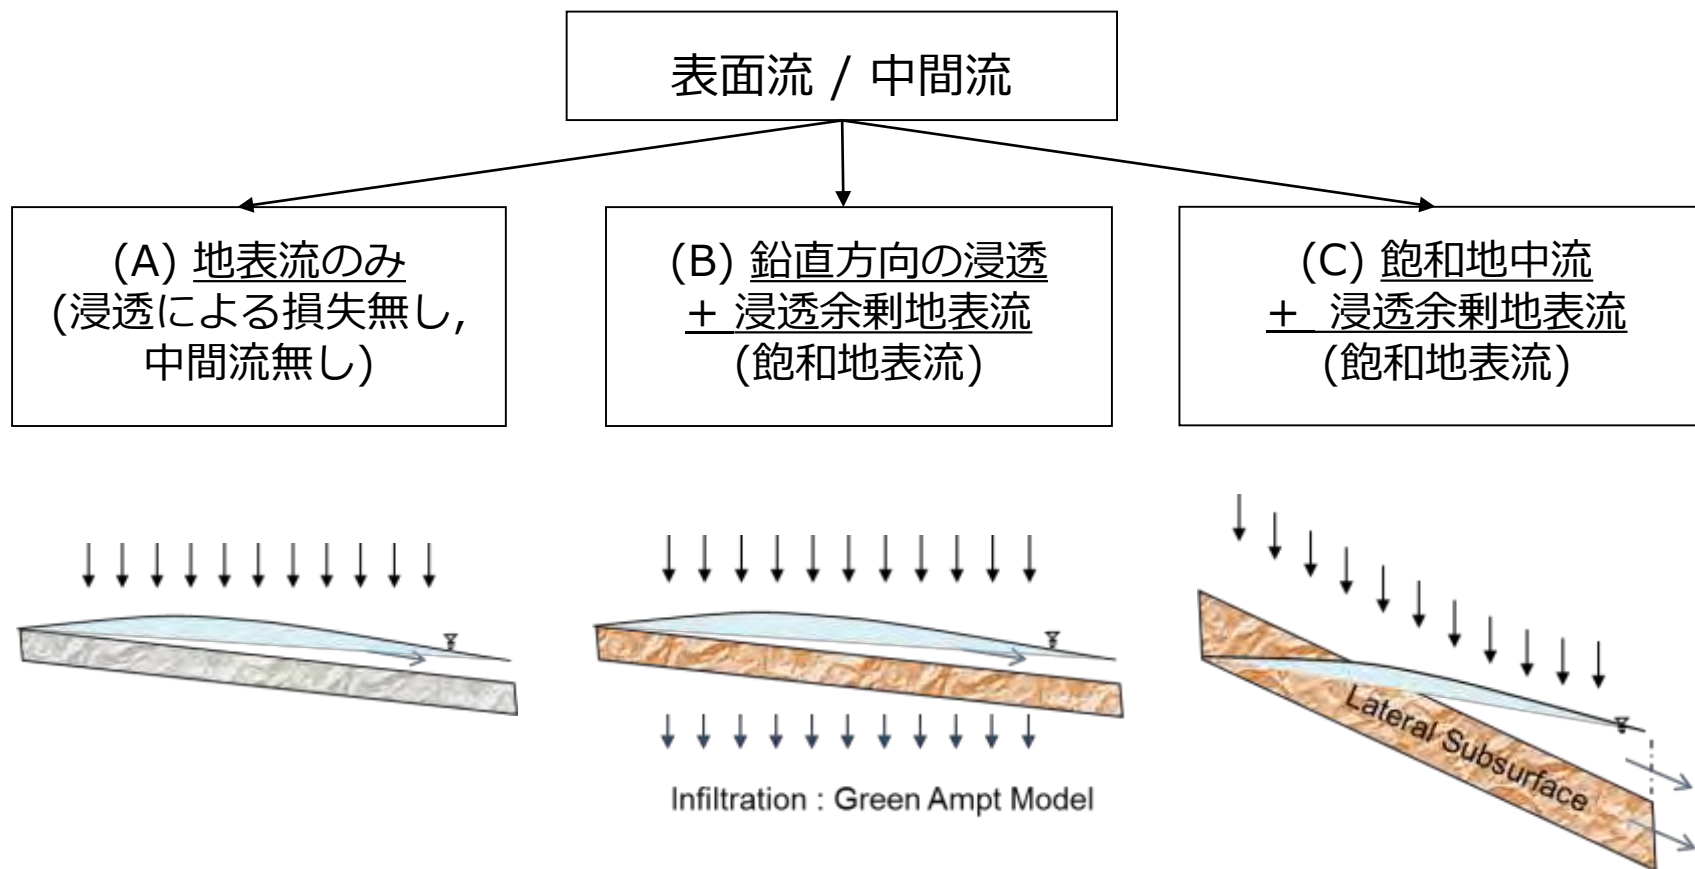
表面流 / 中間流

(A) 地表流のみ
(浸透による損失無し,
中間流無し)

(B) 鉛直方向の浸透
+ 浸透余剰地表流
(飽和地表流)

(C) 飽和地中流
+ 浸透余剰地表流
(飽和地表流)

Infiltration : Green Ampt Model

Lateral Subsurface